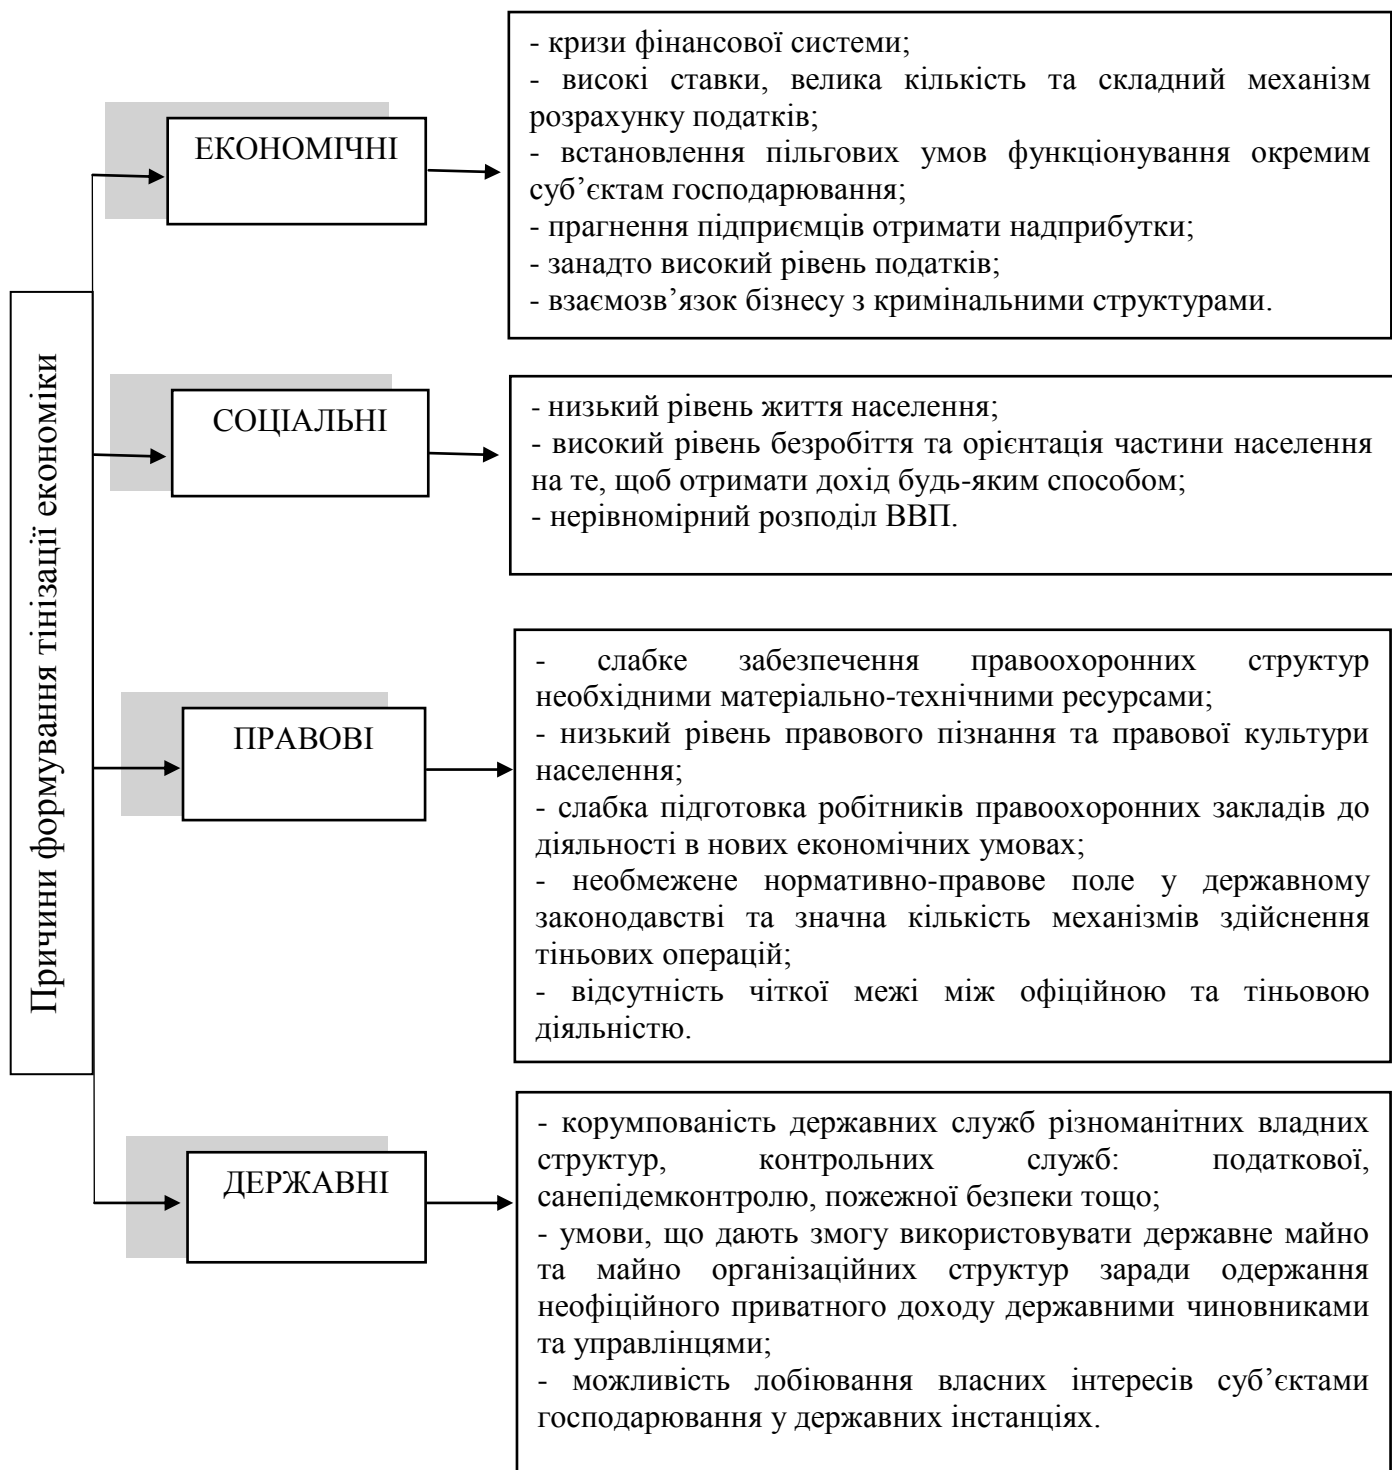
Причини формування тінізації економіки

ЕКОНОМІЧНІ

- кризи фінансової системи;
- високі ставки, велика кількість та складний механізм розрахунку податків;
- встановлення пільгових умов функціонування окремим суб'єктам господарювання;
- прагнення підприємців отримати надприбутки;
- занадто високий рівень податків;
- взаємозв'язок бізнесу з кримінальними структурами.

СОЦІАЛЬНІ

- низький рівень життя населення;
- високий рівень безробіття та орієнтація частини населення на те, щоб отримати дохід будь-яким способом;
- нерівномірний розподіл ВВП.

ПРАВОВІ

- слабке забезпечення правоохоронних структур необхідними матеріально-технічними ресурсами;
- низький рівень правового пізнання та правової культури населення;
- слабка підготовка робітників правоохоронних закладів до діяльності в нових економічних умовах;
- необмежене нормативно-правове поле у державному законодавстві та значна кількість механізмів здійснення тіньових операцій;
- відсутність чіткої межі між офіційною та тіньовою діяльністю.

ДЕРЖАВНІ

- корумпованість державних служб різноманітних владних структур, контрольних служб: податкової, санепідемконтролю, пожежної безпеки тощо;
- умови, що дають змогу використовувати державне майно та майно організаційних структур заради одержання неофіційного приватного доходу державними чиновниками та управлінцями;
- можливість лобіювання власних інтересів суб'єктами господарювання у державних інстанціях.